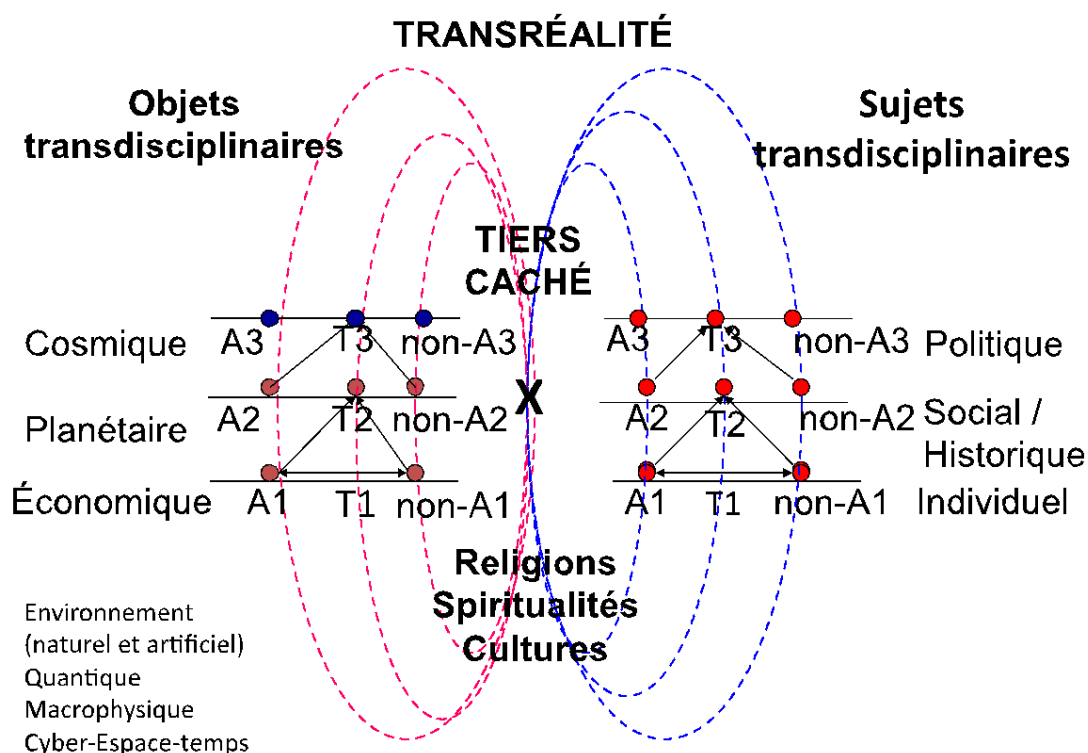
TRANSRÉALITÉ

Objets transdisciplinaires

Sujets transdisciplinaires

TIERS CACHÉ

Cosmique A3 T3 non-A3

A3 T3 non-A3 Politique

Planétaire A2 T2 non-A2

X

A2 T2 non-A2 Social / Historique

Économique A1 T1 non-A1

A1 T1 non-A1 Individuel

Religions Spiritualités Cultures

Environnement (naturel et artificiel) Quantique Macrophysique Cyber-Espace-temps